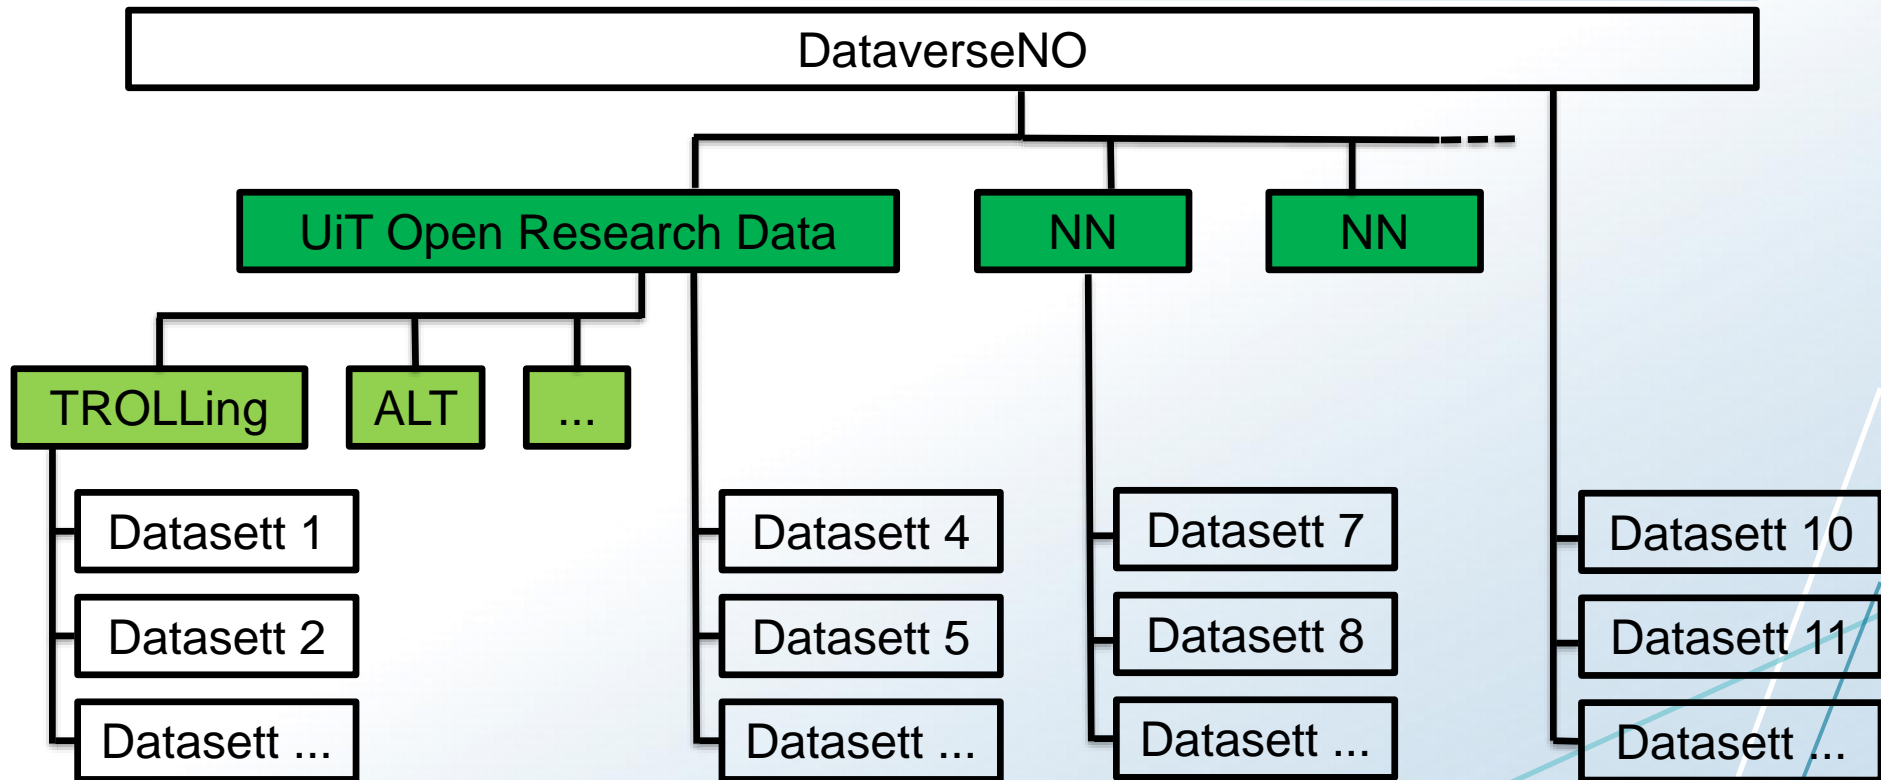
DataverseNO

UiT Open Research Data

NN

NN

TROLLing

ALT

...

Datasett 1

Datasett 2

Datasett ...

Datasett 4

Datasett 5

Datasett ...

Datasett 7

Datasett 8

Datasett ...

Datasett 10

Datasett 11

Datasett ...